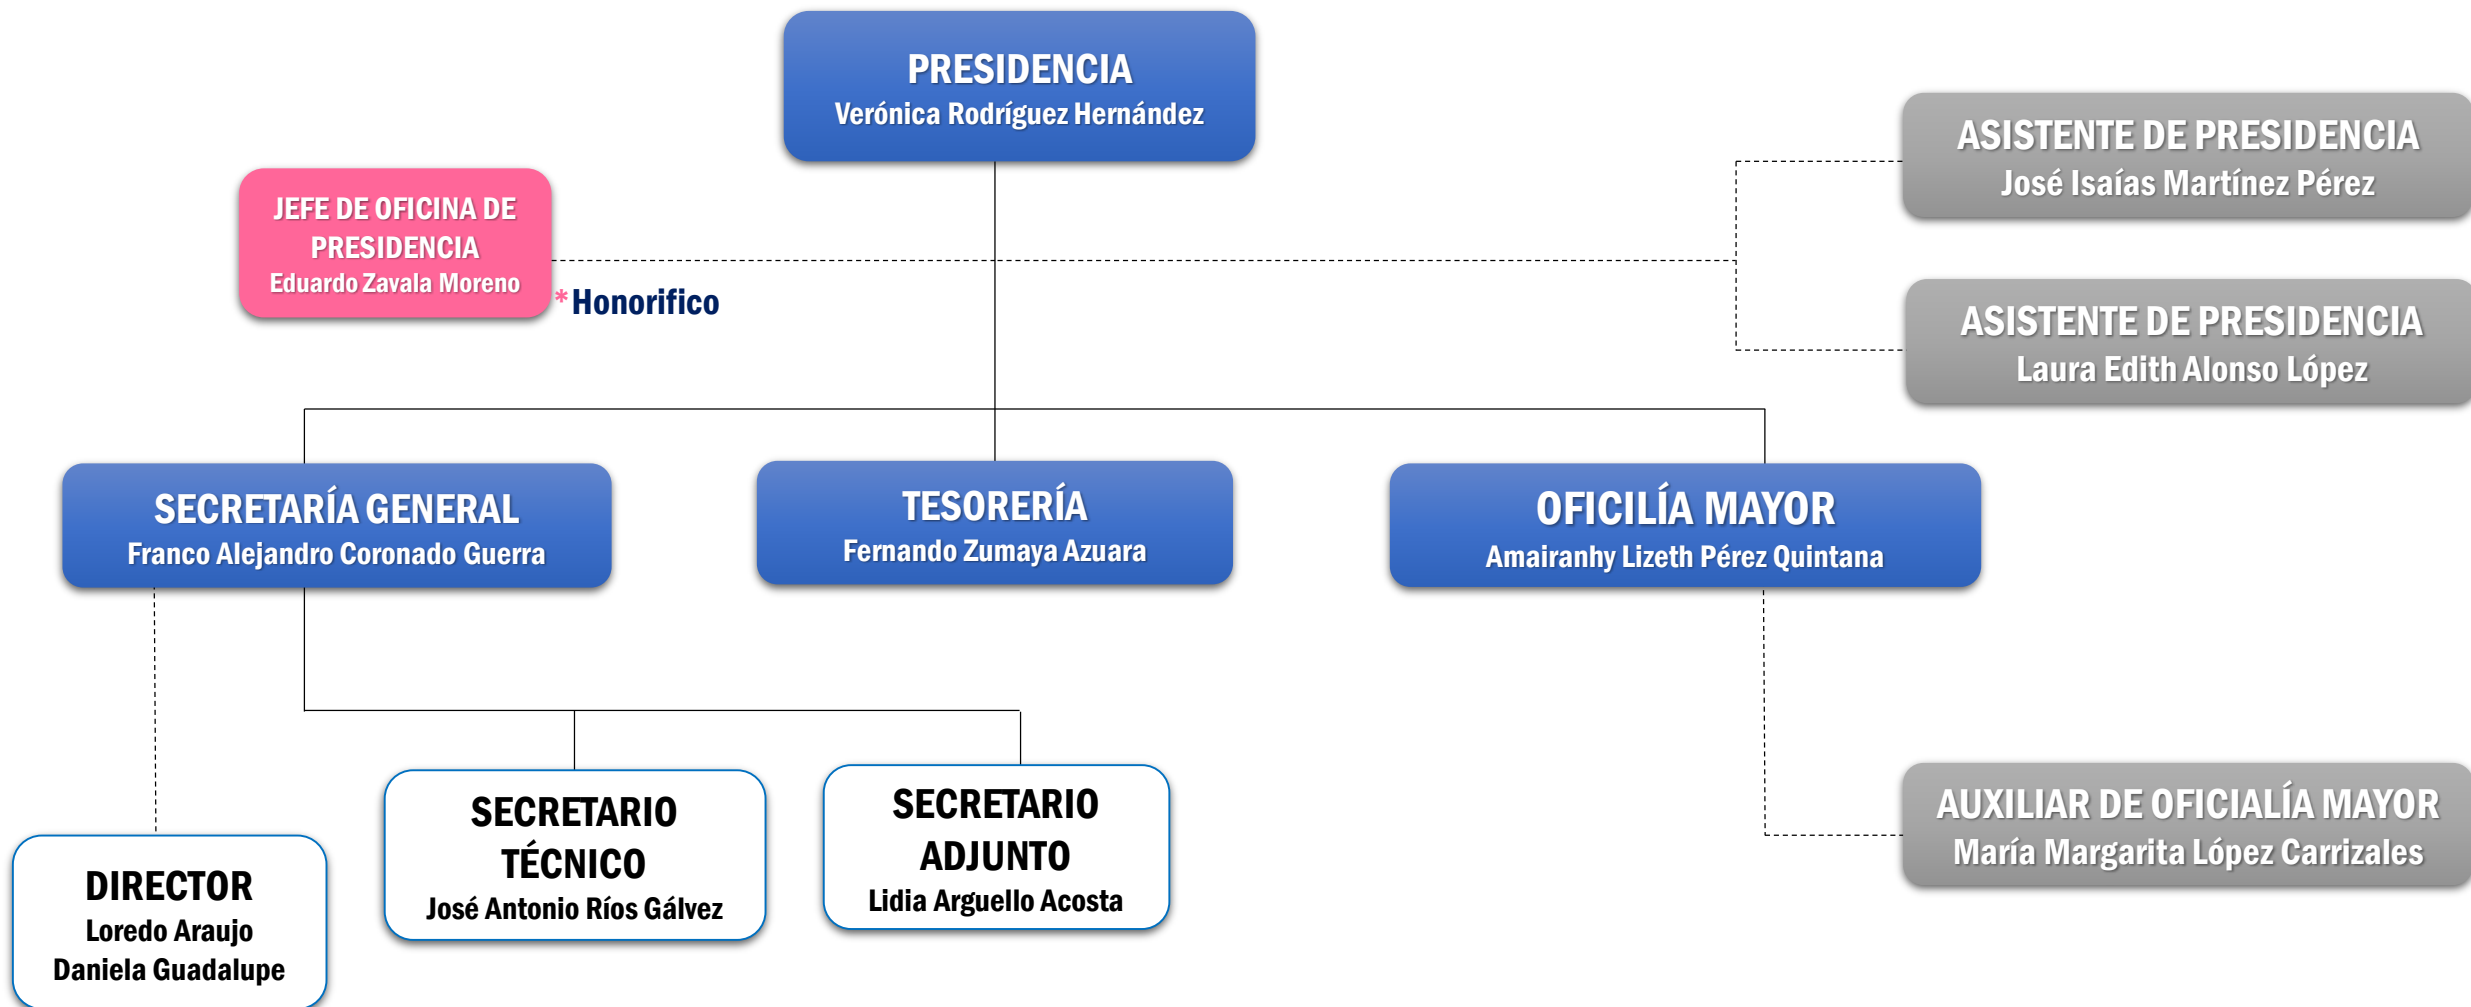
PRESIDENCIA
Verónica Rodríguez Hernández

JEFE DE OFICINA DE PRESIDENCIA
Eduardo Zavala Moreno

*Honorifico

ASISTENTE DE PRESIDENCIA
José Isaías Martínez Pérez

ASISTENTE DE PRESIDENCIA
Laura Edith Alonso López

SECRETARÍA GENERAL
Franco Alejandro Coronado Guerra

TESORERÍA
Fernando Zumaya Azuara

OFICILÍA MAYOR
Amairanhy Lizeth Pérez Quintana

SECRETARIO TÉCNICO
José Antonio Ríos Gálvez

SECRETARIO ADJUNTO
Lidia Arguello Acosta

AUXILIAR DE OFICIALÍA MAYOR
María Margarita López Carrizales

DIRECTOR
Loredo Araujo
Daniela Guadalupe